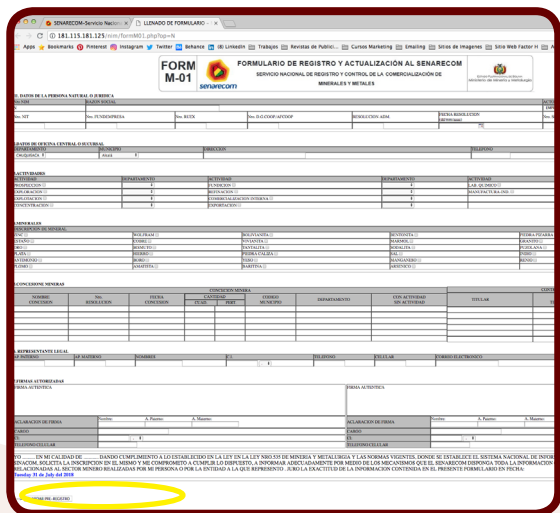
SENARECOM-Servicio Nacio... × LLENADO DE FORMULARIO ... ×

181.115.181.125/nim/formM01.php?op=N

Apps Bookmarks Pinterest Instagram Twitter Behance (8) LinkedIn Trabajos Revistas de Publici... Cursos Marketing Emailing Sitios de Imagenes Sitio Web Factor H Im...

FORM M-01

senarecom

FORMULARIO DE REGISTRO Y ACTUALIZACIÓN AL SENARECOM

SERVICIO NACIONAL DE REGISTRO Y CONTROL DE LA COMERCIALIZACIÓN DE MINERALES Y METALES

II. DATOS DE LA PERSONA NATURAL O JURIDICA

Nro NIM | RAZON SOCIAL

Nro. NIT | Nro. FUNDEMPRESA | Nro. RUEX | Nro. D.G.COOP./ACCOOP | RESOLUCION ADM. | FECHA RESOLUCION

DATOS DE OFICINA CENTRAL O SUCURSAL

DEPARTAMENTO | MUNICIPIO | DIRECCION | TELEFONO

CHUQUISACA | Azurd

ACTIVIDADES

| ACTIVIDAD | DEPARTAMENTO | ACTIVIDAD | DEPARTAMENTO | ACTIVIDAD |
|---|---|---|---|---|
| PROSPECCION | | FUNDICION | | LAB. QUIMICO |
| EXPLORACION | | REFINACION | | MANUFACTURA (NM) |
| EXPLOTACION | | COMERCIALIZACION INTERNA | | |
| CONCENTRACION | | EXPORTACION | | |

MINERALES

DESCRIPCION DE MINERAL

| ZINC | WOLFRAM | BOLIVIANITA | BENTONITA | PIEDRA PIZARRA |
|---|---|---|---|---|
| ESTAÑO | COBRE | HIVIANITA | MARMOL | GRANITO |
| ORO | BISMUTO | TANTALITA | SODALITA | PUZOLANA |
| PLATA | HIERRO | PIEDRA CALIZA | SAL | INDIO |
| ANTIMONIO | BORO | YESO | MANGANESO | RENIO |
| PLOMO | AMATISTA | BARITINA | ARSENICO | |

CONCESIONES MINERAS

| NOMBRE CONCESION | Nro. RESOLUCION | FECHA CONCESION | CANTIDAD CUAD. | CANTIDAD PERT | CODIGO MUNICIPIO | DEPARTAMENTO | CON ACTIVIDAD SIN ACTIVIDAD | TITULAR |
|---|---|---|---|---|---|---|---|---|

REPRESENTANTE LEGAL

AP. PATERNO | AP. MATERNO | NOMBRES | C.I. | TELEFONO | CELULAR | CORREO ELECTRONICO

FIRMAS AUTORIZADAS

FIRMA AUTENTICA | FIRMA AUTENTICA

ACLARACION DE FIRMA | Nombre | A. Paterno | A. Materno | ACLARACION DE FIRMA | Nombre | A. Paterno | A. Materno

CARGO | CARGO

C.I. | C.I.

TELEFONO/CELULAR | TELEFONO/CELULAR

YO ....... EN MI CALIDAD DE ....... DANDO CUMPLIMIENTO A LO ESTABLECIDO EN LA LEY EN LA LEY NRO.535 DE MINERIA Y METALURGIA Y LAS NORMAS VIGENTES, DONDE SE ESTABLECE EL SISTEMA NACIONAL DE INFOR... SENARECOM, SOLICITA LA INSCRIPCION EN EL MISMO Y ME COMPROMETO A CUMPLIR LO DISPUESTO, A INFORMAR ADECUADAMENTE POR MEDIO DE LOS MECANISMOS QUE EL SENARECOM DISPONGA TODA LA INFORMACION RELACIONADAS AL SECTOR MINERO REALIZADAS POR MI PERSONA O POR LA ENTIDAD A LA QUE REPRESENTO . JURO LA EXACTITUD DE LA INFORMACION CONTENIDA EN EL PRESENTE FORMULARIO EN FECHA:

Tuesday 31 de July del 2018

ENVIAR PRE REGISTRO